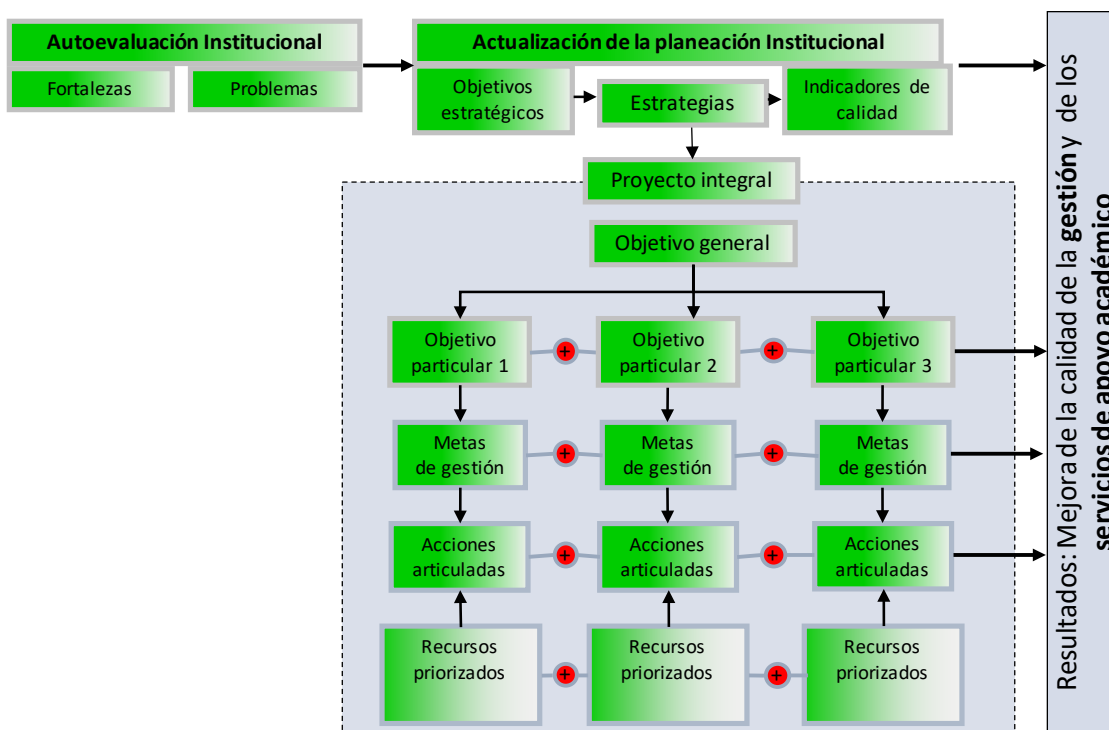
Autoevaluación Institucional

Fortalezas

Problemas

Actualización de la planeación Institucional

Objetivos estratégicos

Estrategias

Indicadores de calidad

Proyecto integral

Objetivo general

Objetivo particular 1

Objetivo particular 2

Objetivo particular 3

Metas de gestión

Metas de gestión

Metas de gestión

Acciones articuladas

Acciones articuladas

Acciones articuladas

Recursos priorizados

Recursos priorizados

Recursos priorizados

Resultados: Mejora de la calidad de la gestión y de los servicios de apoyo académico